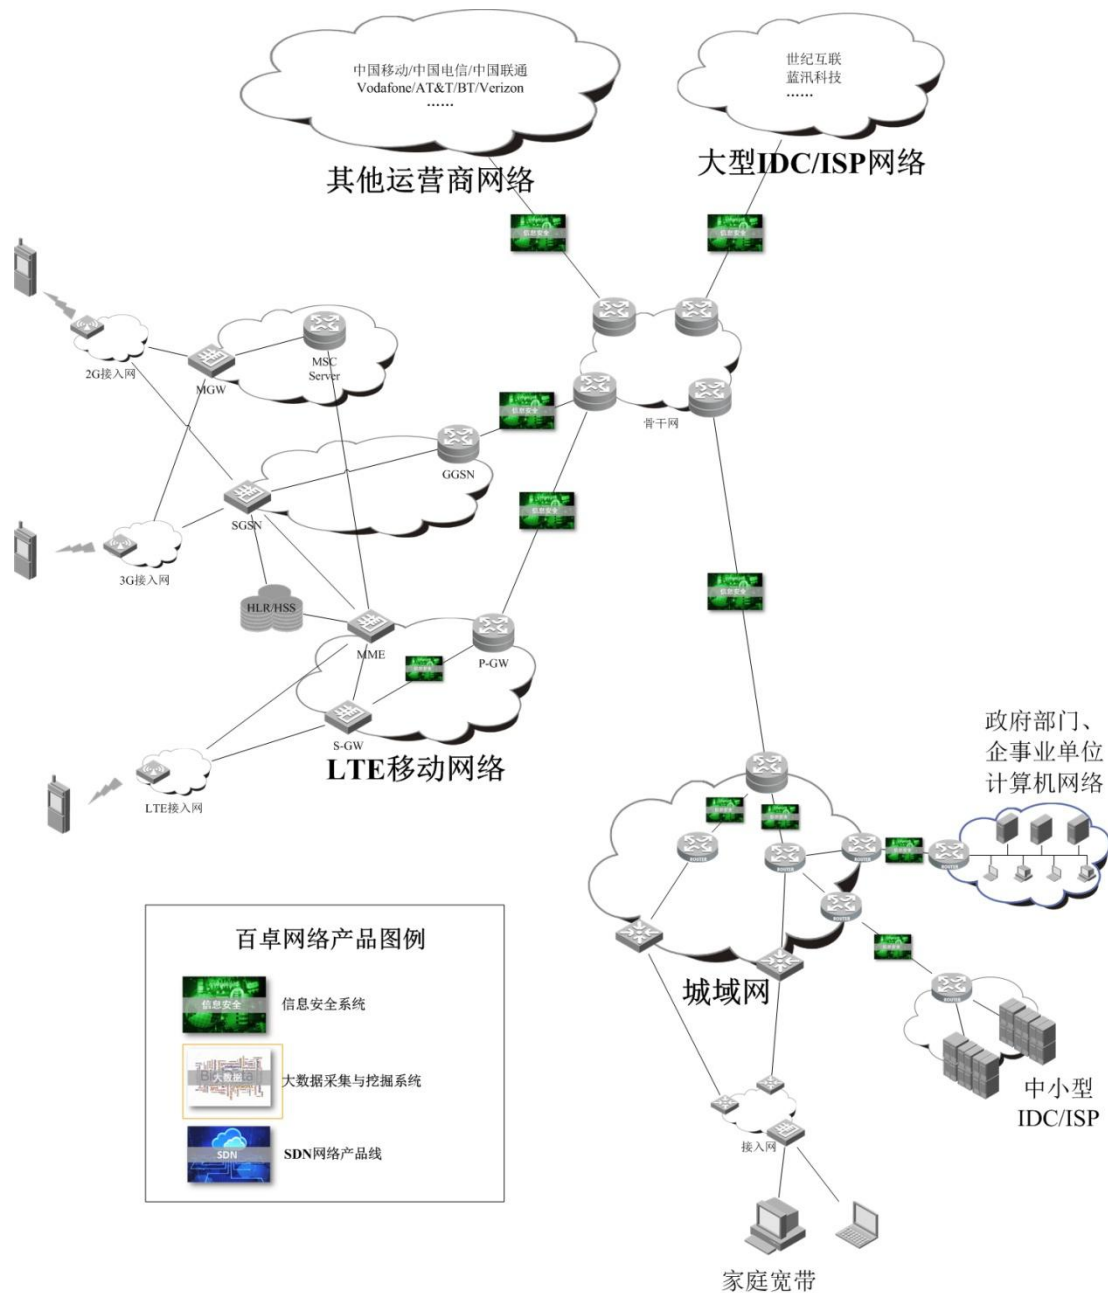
中国移动/中国电信/中国联通
Vodafone/AT&T/BT/Verizon
……

其他运营商网络

世纪互联
蓝汛科技
……

大型IDC/ISP网络

信息安全

信息安全

2G接入网

MGW

MSC Server

信息安全

骨干网

GGSN

SGSN

信息安全

3G接入网

HLR/HSS

MME

P-GW

信息安全

S-GW

LTE移动网络

LTE接入网

政府部门、
企事业单位
计算机网络

城域网

中小型
IDC/ISP

接入网

家庭宽带

百卓网络产品图例

信息安全

信息安全系统

大数据

大数据采集与挖掘系统

SDN

SDN网络产品线